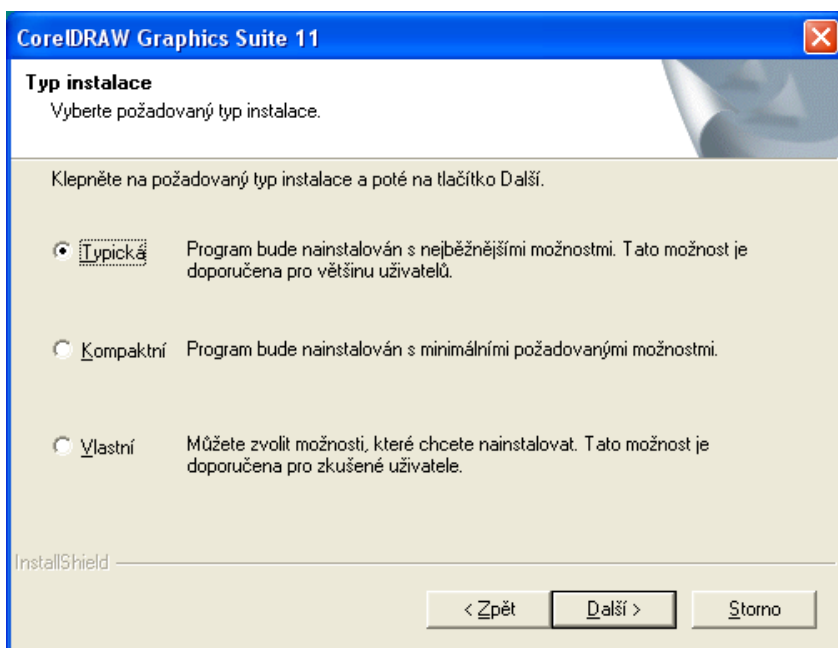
CorelDRAW Graphics Suite 11

Typ instalace
Vyberte požadovaný typ instalace.

Klepněte na požadovaný typ instalace a poté na tlačítko Další.

Typická Program bude nainstalován s nejběžnějšími možnostmi. Tato možnost je doporučena pro většinu uživatelů.

Kompaktní Program bude nainstalován s minimálními požadovanými možnostmi.

Vlastní Můžete zvolit možnosti, které chcete nainstalovat. Tato možnost je doporučena pro zkušené uživatele.

InstallShield

< Zpět Další > Storno